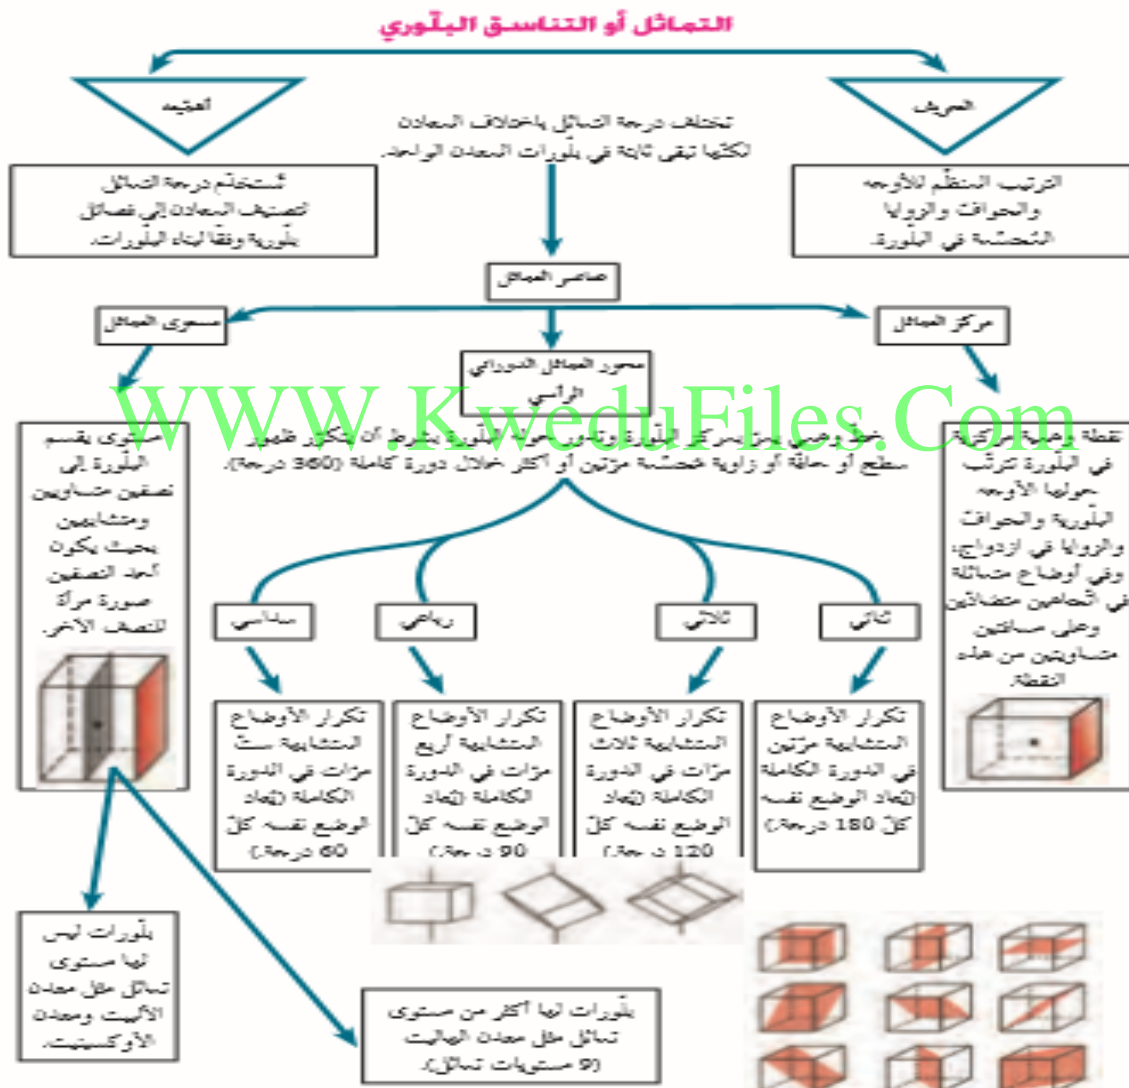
التماثل أو التناسق البلوري

التعريف

الأهمية

تختلف درجة التماثل باختلاف المعادن لكنها تبقى ثابتة في بلورات المعدن الواحد.

الترتيب المنتظم للأوجه والحواف والزوايا المحسّنة في البلورة.

تُستخدم درجة التماثل لتصنيف المعادن إلى فصائل بلّورية وفقًا لبناء البلّورات.

عناصر التماثل

مستوى التماثل

محور التماثل الدوراني الرأسي

مركز التماثل

WWW.KweduFiles.Com

مستوى يقسم البلّورة إلى نصفين متساويين ومتشابهين بحيث يكون أحد النصفين صورة مرآة للنصف الآخر.

خط وهمي يمر بمركز البلّورة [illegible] يشترط أن يتكرر ظهور سطح أو حافة أو زاوية مرتين أو أكثر خلال دورة كاملة (360 درجة).

نقطة وهمية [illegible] في البلّورة تترتب حولها الأوجه البلّورية والحواف والزوايا في ازدواج، وفي أوضاع متماثلة في الاتجاهين متضادين وعلى مسافتين متساويتين من هذه النقطة.

سداسي

رباعي

ثلاثي

ثنائي

تكرار الأوضاع المتشابهة ست مرّات في الدورة الكاملة (يُعاد الوضع نفسه كلّ 60 درجة).

تكرار الأوضاع المتشابهة أربع مرّات في الدورة الكاملة (يُعاد الوضع نفسه كلّ 90 درجة).

تكرار الأوضاع المتشابهة ثلاث مرّات في الدورة الكاملة (يُعاد الوضع نفسه كلّ 120 درجة).

تكرار الأوضاع المتشابهة مرّتين في الدورة الكاملة (يُعاد الوضع نفسه كلّ 180 درجة).

بلّورات ليس لها مستوى تماثل مثل معدن الأكسيت ومعدن الأوكسينيت.

بلّورات لها أكثر من مستوى تماثل مثل معدن الهاليت (9 مستويات تماثل).